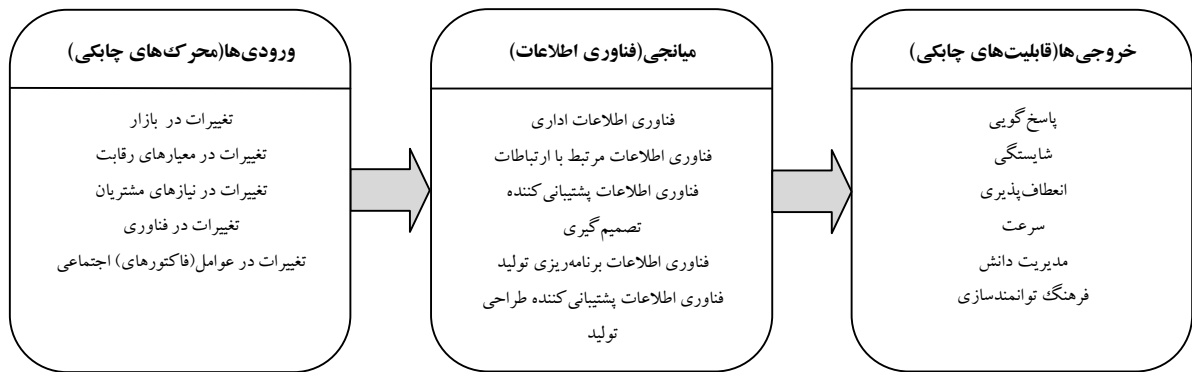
ورودی‌ها(محرک‌های چابکی)

تغییرات در بازار
تغییرات در معیارهای رقابت
تغییرات در نیازهای مشتریان
تغییرات در فناوری
تغییرات در عوامل(فاکتورهای) اجتماعی

میانجی(فناوری اطلاعات)

فناوری اطلاعات اداری
فناوری اطلاعات مرتبط با ارتباطات
فناوری اطلاعات پشتیبانی‌کننده تصمیم‌گیری
فناوری اطلاعات برنامه‌ریزی تولید
فناوری اطلاعات پشتیبانی‌کننده طراحی تولید

خروجی‌ها(قابلیت‌های چابکی)

پاسخ‌گویی
شایستگی
انعطاف‌پذیری
سرعت
مدیریت دانش
فرهنگ توانمندسازی